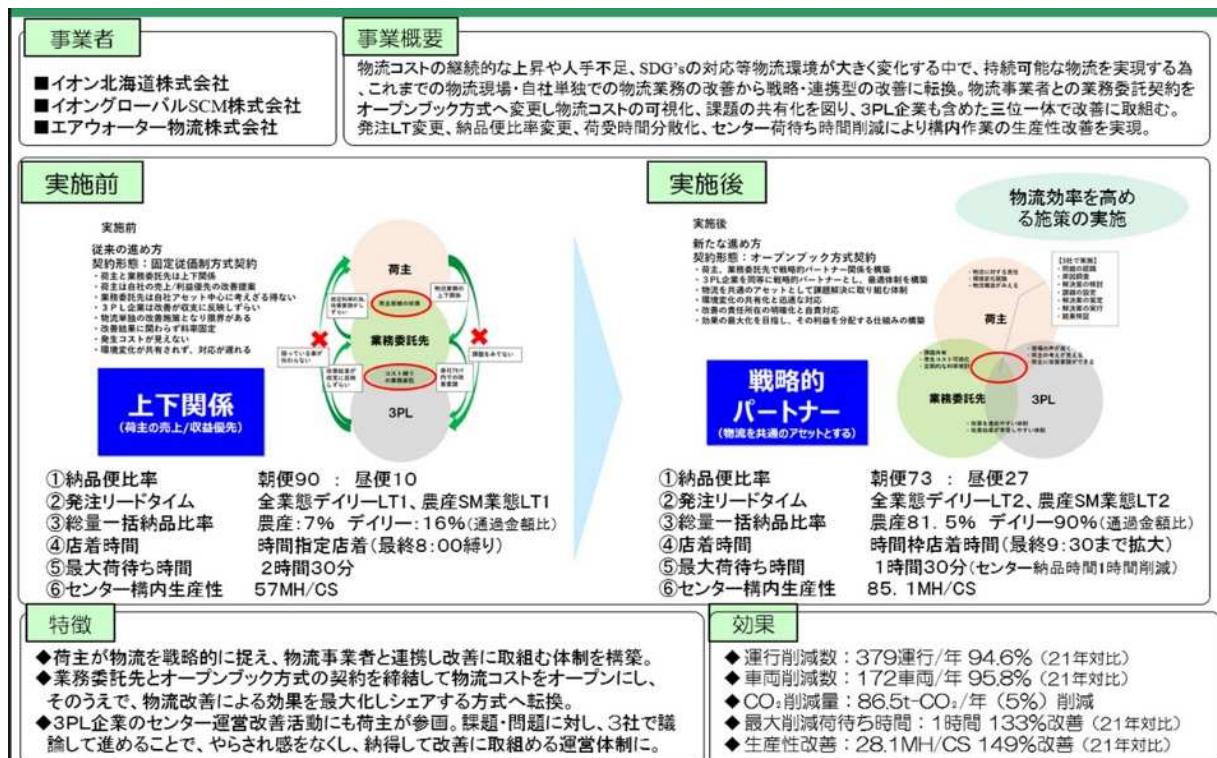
事業者

■イオン北海道株式会社
■イオングローバルSCM株式会社
■エアウォーター物流株式会社

事業概要

物流コストの継続的な上昇や人手不足、SDG'sの対応等物流環境が大きく変化する中で、持続可能な物流を実現する為、これまでの物流現場・自社単独での物流業務の改善から戦略・連携型の改善に転換。物流事業者との業務委託契約をオープンブック方式へ変更し物流コストの可視化、課題の共有化を図り、3PL企業も含めた三位一体で改善に取組む。発注LT変更、納品便比率変更、荷受時間分散化、センター荷待ち時間削減により構内作業の生産性改善を実現。

実施前

実施前
従来の進め方
契約形態：固定従価制方式契約
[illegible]

荷主
業務委託先
3PL

上下関係
(荷主の売上/収益優先)

①納品便比率　朝便90 ： 昼便10
②発注リードタイム　全業態デイリーLT1、農産SM業態LT1
③総量一括納品比率　農産：7% デイリー：16%(通過金額比)
④店着時間　時間指定店着(最終8:00締り)
⑤最大荷待ち時間　2時間30分
⑥センター構内生産性　57MH/CS

実施後

物流効率を高める施策の実施

実施後
新たな進め方
契約形態：オープンブック方式契約
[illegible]

荷主
業務委託先
3PL

戦略的パートナー
(物流を共通のアセットとする)

①納品便比率　朝便73 ： 昼便27
②発注リードタイム　全業態デイリーLT2、農産SM業態LT2
③総量一括納品比率　農産81.5% デイリー90%(通過金額比)
④店着時間　時間枠店着時間(最終9:30まで拡大)
⑤最大荷待ち時間　1時間30分(センター納品時間1時間削減)
⑥センター構内生産性　85.1MH/CS

特徴

◆荷主が物流を戦略的に捉え、物流事業者と連携し改善に取組む体制を構築。
◆業務委託先とオープンブック方式の契約を締結して物流コストをオープンにし、そのうえで、物流改善による効果を最大化しシェアする方式へ転換。
◆3PL企業のセンター運営改善活動にも荷主が参画。課題・問題に対し、3社で議論して進めることで、やらされ感をなくし、納得して改善に取組める運営体制に。

効果

◆運行削減数：379運行/年 94.6% (21年対比)
◆車両削減数：172車両/年 95.8% (21年対比)
◆$CO_2$削減量：86.5t-$CO_2$/年 (5%) 削減
◆最大削減荷待ち時間：1時間 133%改善 (21年対比)
◆生産性改善：28.1MH/CS 149%改善 (21年対比)